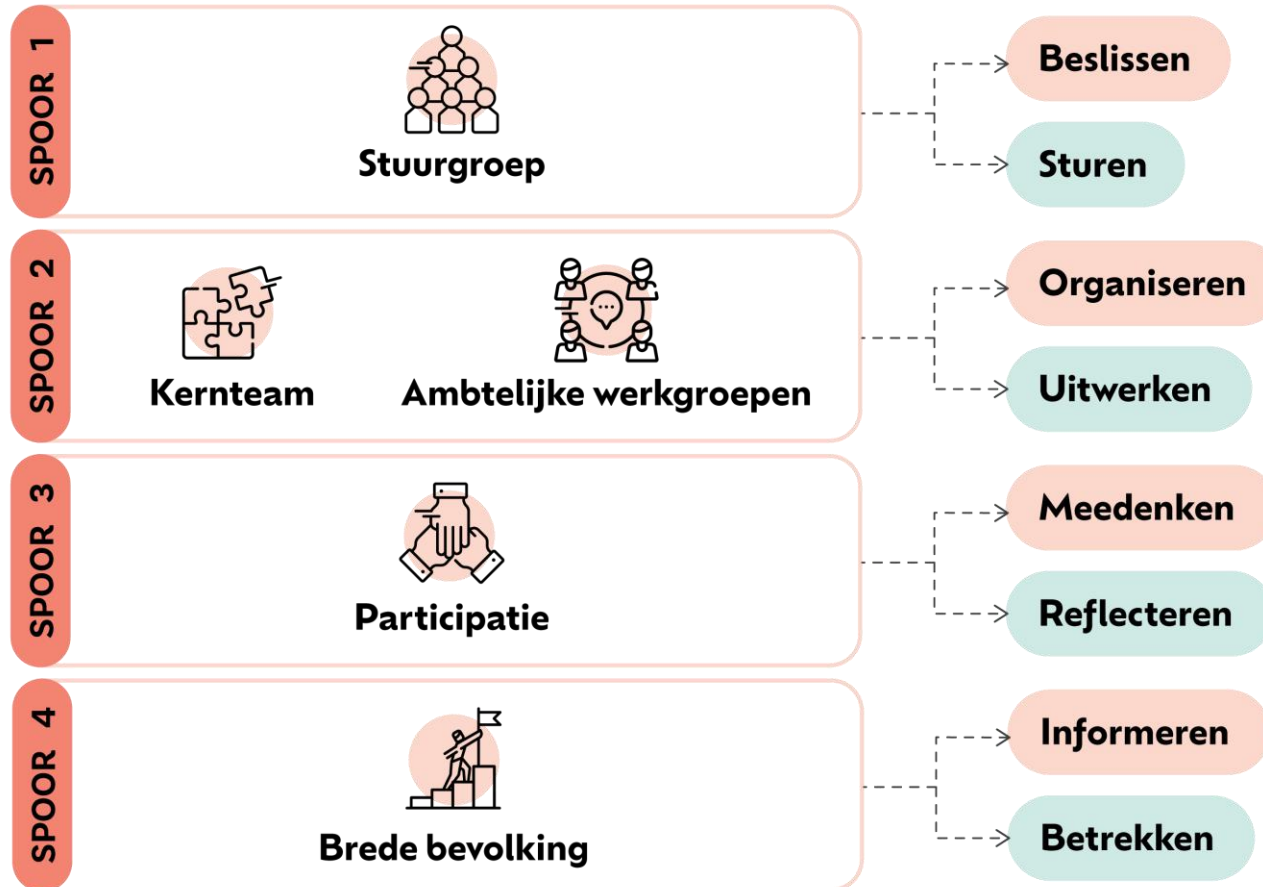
SPOOR 1

Stuurgroep

Beslissen

Sturen

SPOOR 2

Kernteam

Ambtelijke werkgroepen

Organiseren

Uitwerken

SPOOR 3

Participatie

Meedenken

Reflecteren

SPOOR 4

Brede bevolking

Informeren

Betrekken